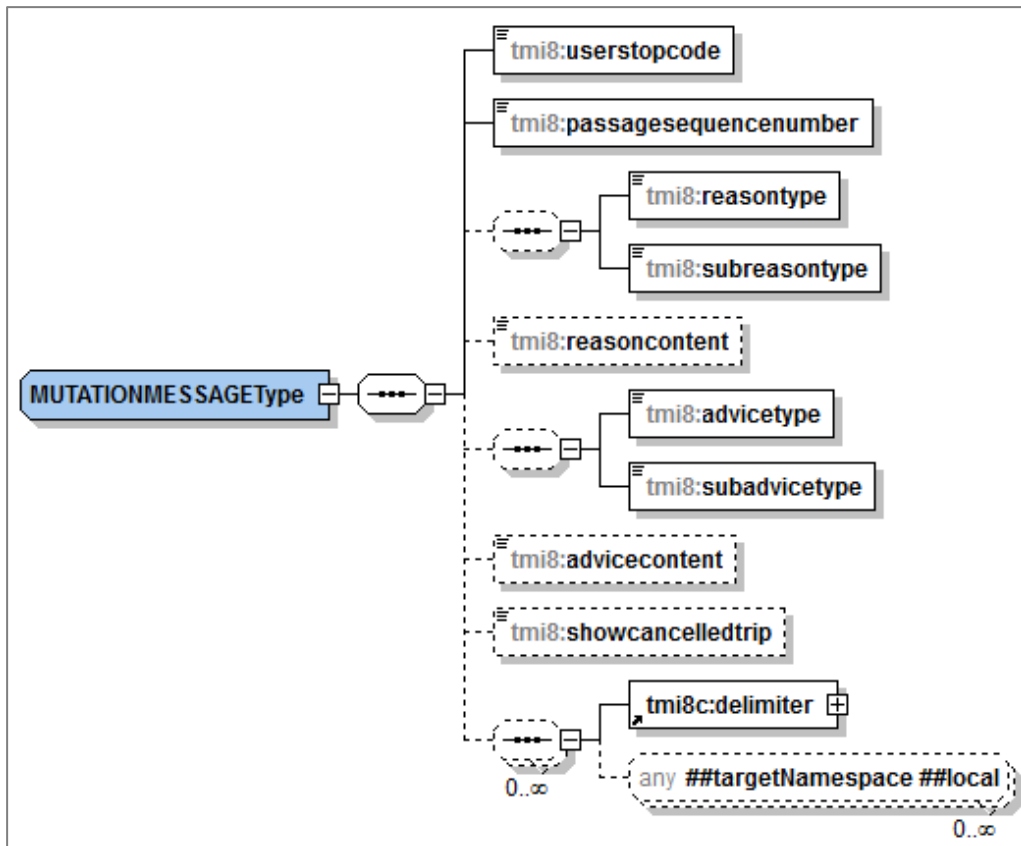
tmi8:userstopcode

tmi8:passagesequencenumber

tmi8:reasontype

tmi8:subreasontype

tmi8:reasoncontent

MUTATIONMESSAGEType

tmi8:advicetype

tmi8:subadvicetype

tmi8:advicecontent

tmi8:showcancelledtrip

tmi8c:delimiter

any ##targetNamespace ##local

0..∞

0..∞